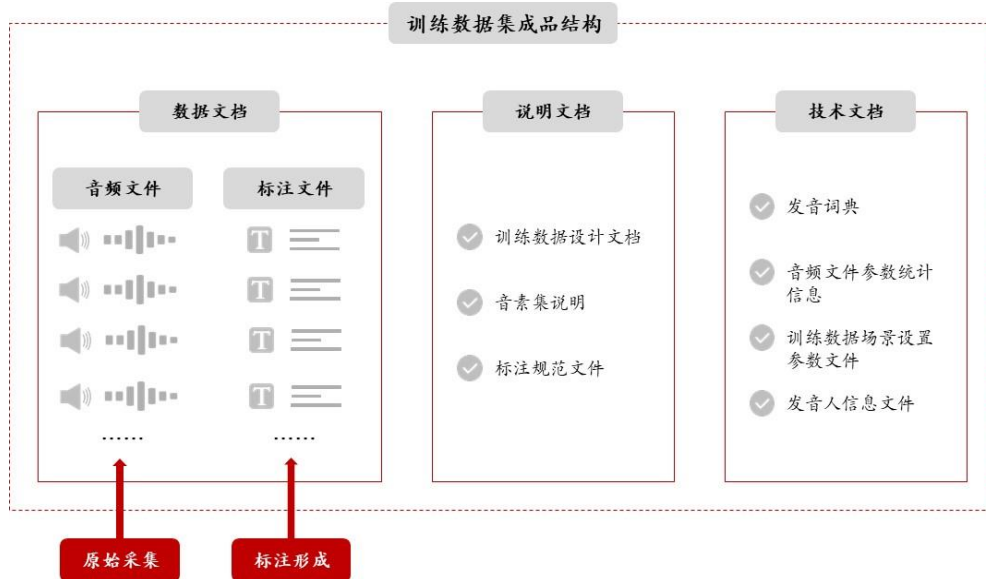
训练数据集成品结构

数据文档

音频文件

标注文件

T
T
T
T

……

……

原始采集

标注形成

说明文档

训练数据设计文档

音素集说明

标注规范文件

技术文档

发音词典

音频文件参数统计信息

训练数据场景设置参数文件

发音人信息文件